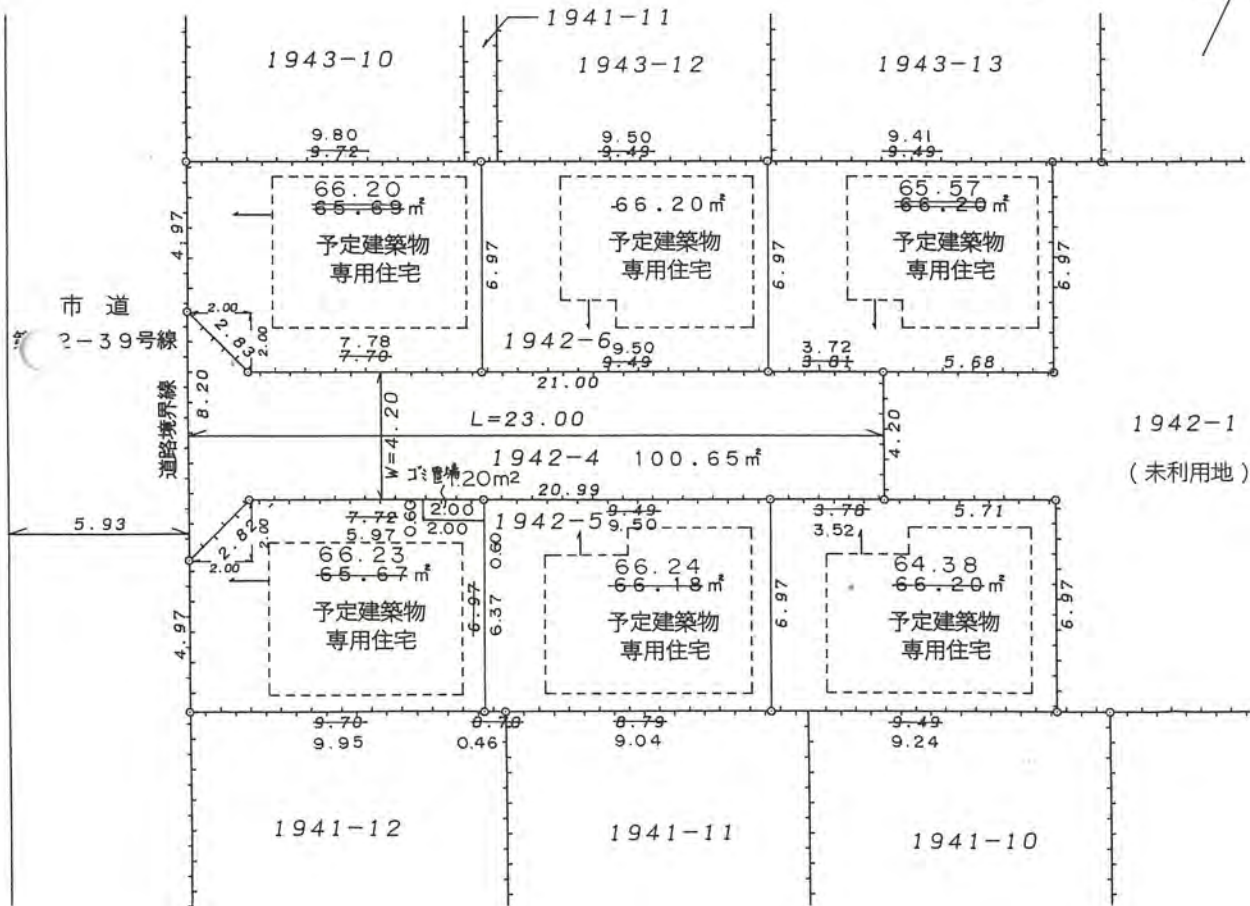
1941-11

1943-10

1943-12

1943-13

9.80
9.72

9.50
9.49

9.41
9.49

66.20
65.69㎡
予定建築物
専用住宅

66.20㎡
予定建築物
専用住宅

65.57
66.20㎡
予定建築物
専用住宅

4.97

6.97

6.97

6.97

市 道
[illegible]2-39号線

2.00
2.83
2.00

7.78
7.70

1942-6

9.50
9.49

3.72
3.81

5.68

21.00

道路境界線

8.20

4.20

L=23.00

4.20

1942-1
(未利用地)

W=4.20

1942-4 100.65㎡

ゴミ置場
1.20m2

20.99

2.00
2.00

0.60

7.72
5.97

1942-5

9.49
9.50

3.78
3.52

5.71

5.93

2.82
2.00
2.00

66.23
65.67㎡
予定建築物
専用住宅

0.60

66.24
66.18㎡
予定建築物
専用住宅

64.38
66.20㎡
予定建築物
専用住宅

4.97

6.97

6.37

6.97

6.97

9.70
9.95

0.70
0.46

8.79
9.04

9.49
9.24

1941-12

1941-11

1941-10